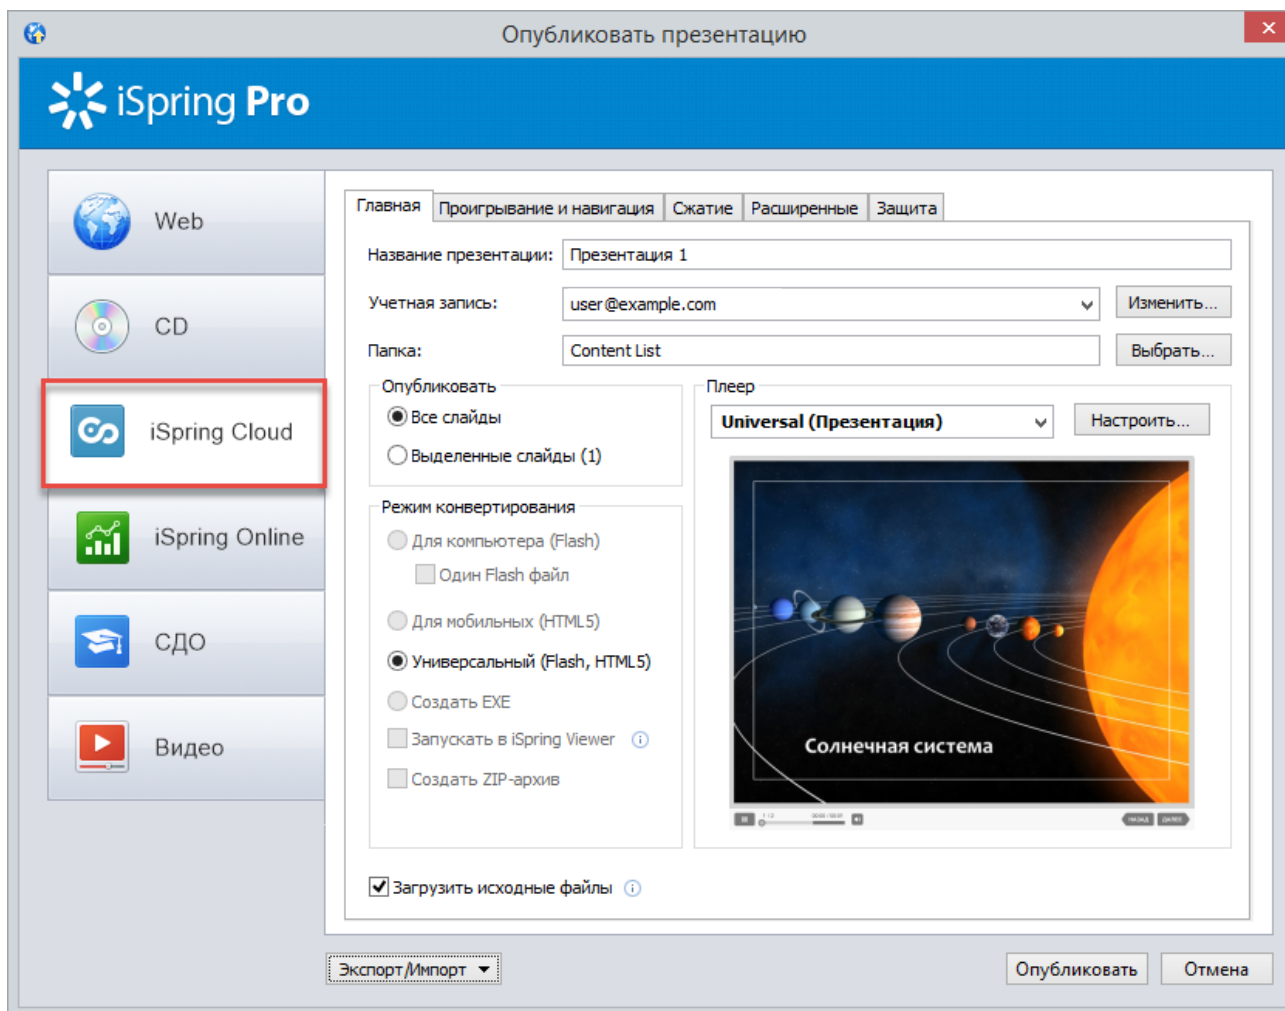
Опубликовать презентацию

iSpring Pro

Web

CD

iSpring Cloud

iSpring Online

СДО

Видео

Главная | Проигрывание и навигация | Сжатие | Расширенные | Защита

Название презентации: Презентация 1

Учетная запись: user@example.com Изменить...

Папка: Content List Выбрать...

Опубликовать

Все слайды

Выделенные слайды (1)

Режим конвертирования

Для компьютера (Flash)

Один Flash файл

Для мобильных (HTML5)

Универсальный (Flash, HTML5)

Создать EXE

Запускать в iSpring Viewer

Создать ZIP-архив

Плеер

Universal (Презентация) Настроить...

Солнечная система

Загрузить исходные файлы

Экспорт/Импорт

Опубликовать Отмена